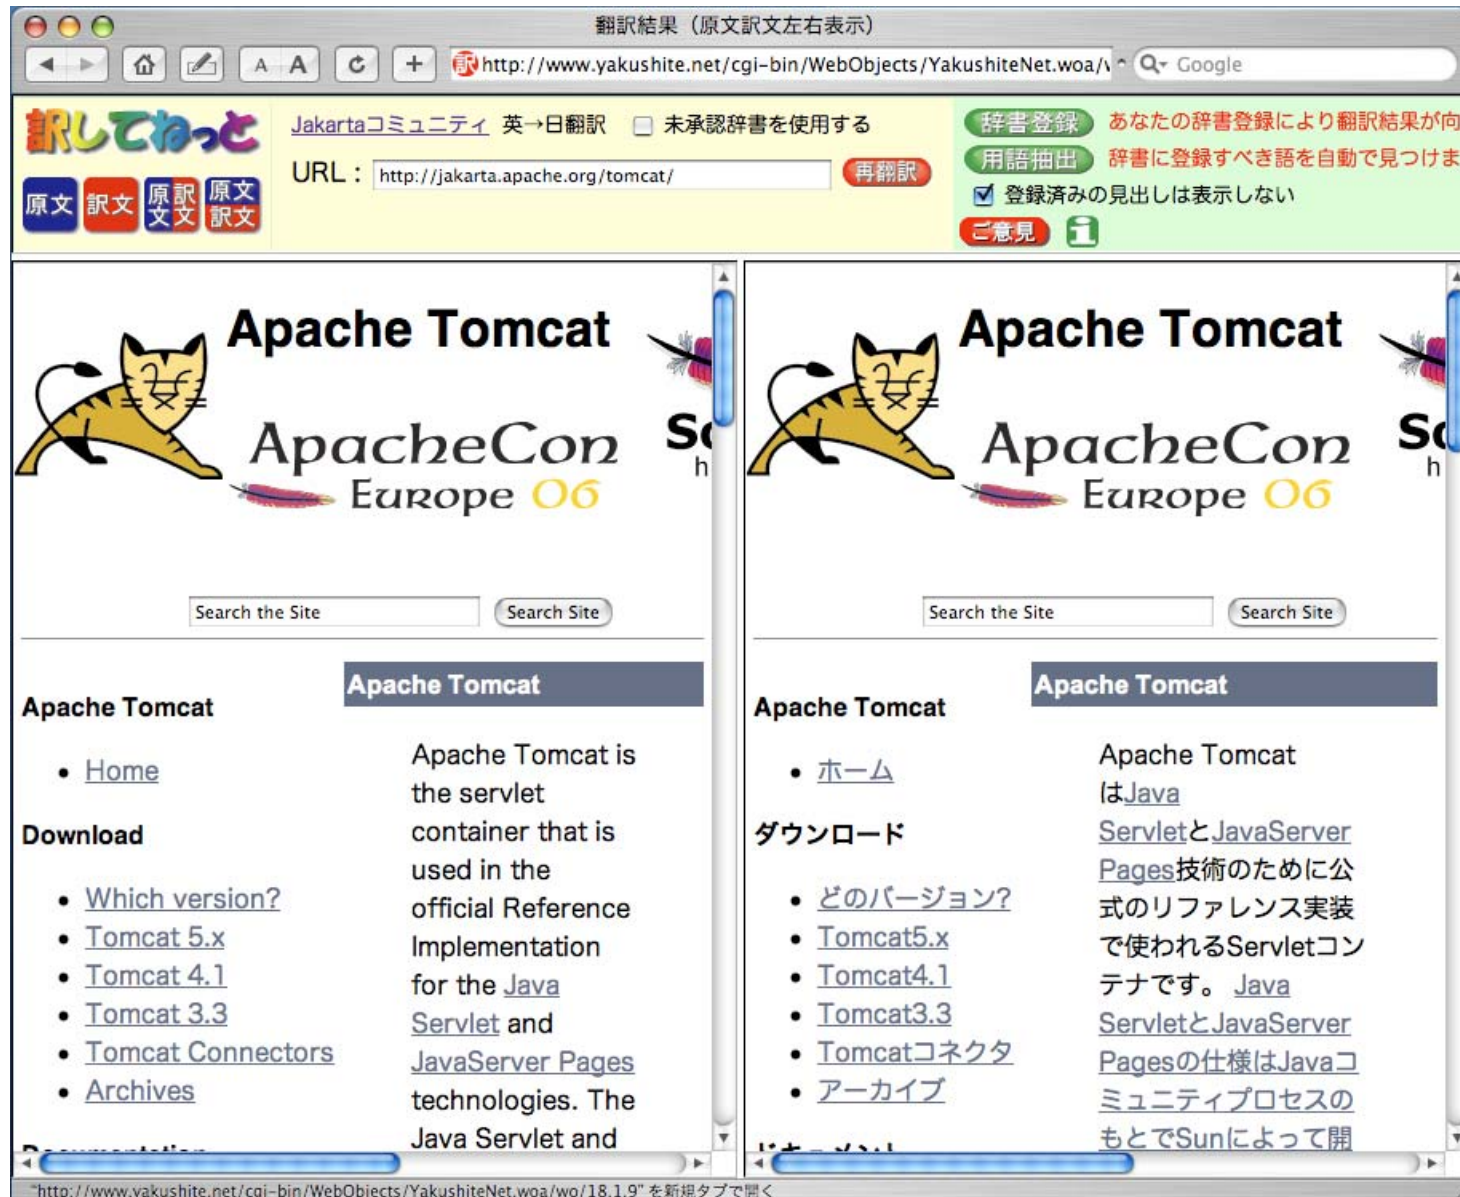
翻訳結果（原文訳文左右表示）

A A

http://www.yakushite.net/cgi-bin/WebObjects/YakushiteNet.woa/\

Google

訳してねっと

原文 訳文 原文訳文 原文訳文

Jakartaコミュニティ 英→日翻訳 未承認辞書を使用する

URL： http://jakarta.apache.org/tomcat/ 再翻訳

辞書登録 あなたの辞書登録により翻訳結果が向

用語抽出 辞書に登録すべき語を自動で見つけま

登録済みの見出しは表示しない

ご意見

Apache Tomcat

ApacheCon Europe 06

Sc h

Search the Site Search Site

Apache Tomcat

Apache Tomcat

- Home

Download

- Which version?
- Tomcat 5.x
- Tomcat 4.1
- Tomcat 3.3
- Tomcat Connectors
- Archives

Apache Tomcat is the servlet container that is used in the official Reference Implementation for the Java Servlet and JavaServer Pages technologies. The Java Servlet and

Apache Tomcat

ApacheCon Europe 06

Sc h

Search the Site Search Site

Apache Tomcat

Apache Tomcat

- ホーム

ダウンロード

- どのバージョン?
- Tomcat5.x
- Tomcat4.1
- Tomcat3.3
- Tomcatコネクタ
- アーカイブ

Apache TomcatはJava ServletとJavaServer Pages技術のために公式のリファレンス実装で使われるServletコンテナです。 Java ServletとJavaServer Pagesの仕様はJavaコミュニティプロセスのもとでSunによって開

"http://www.yakushite.net/cgi-bin/WebObjects/YakushiteNet.woa/wo/18.1.9" を新規タブで開く